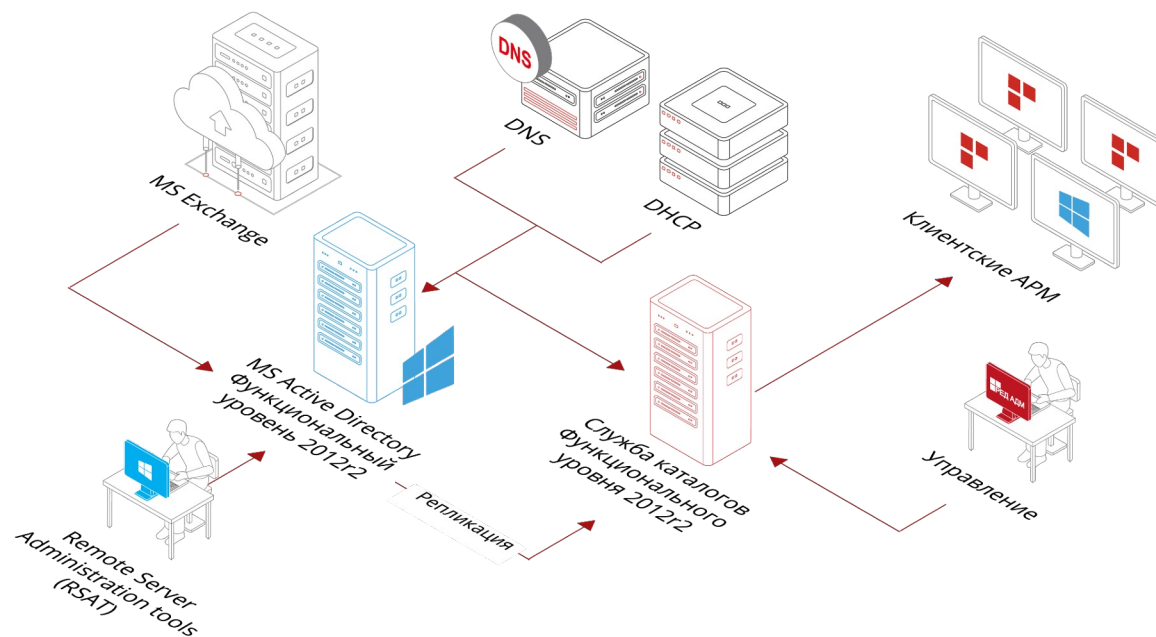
DNS

DNS

DHCP

MS Exchange

Клиентские АРМ

MS Active Directory
Функциональный
уровень 2012r2

Служба каталогов
Функционального
уровня 2012r2

РЕД АДМ

Управление

Репликация

Remote Server
Administration tools
(RSAT)